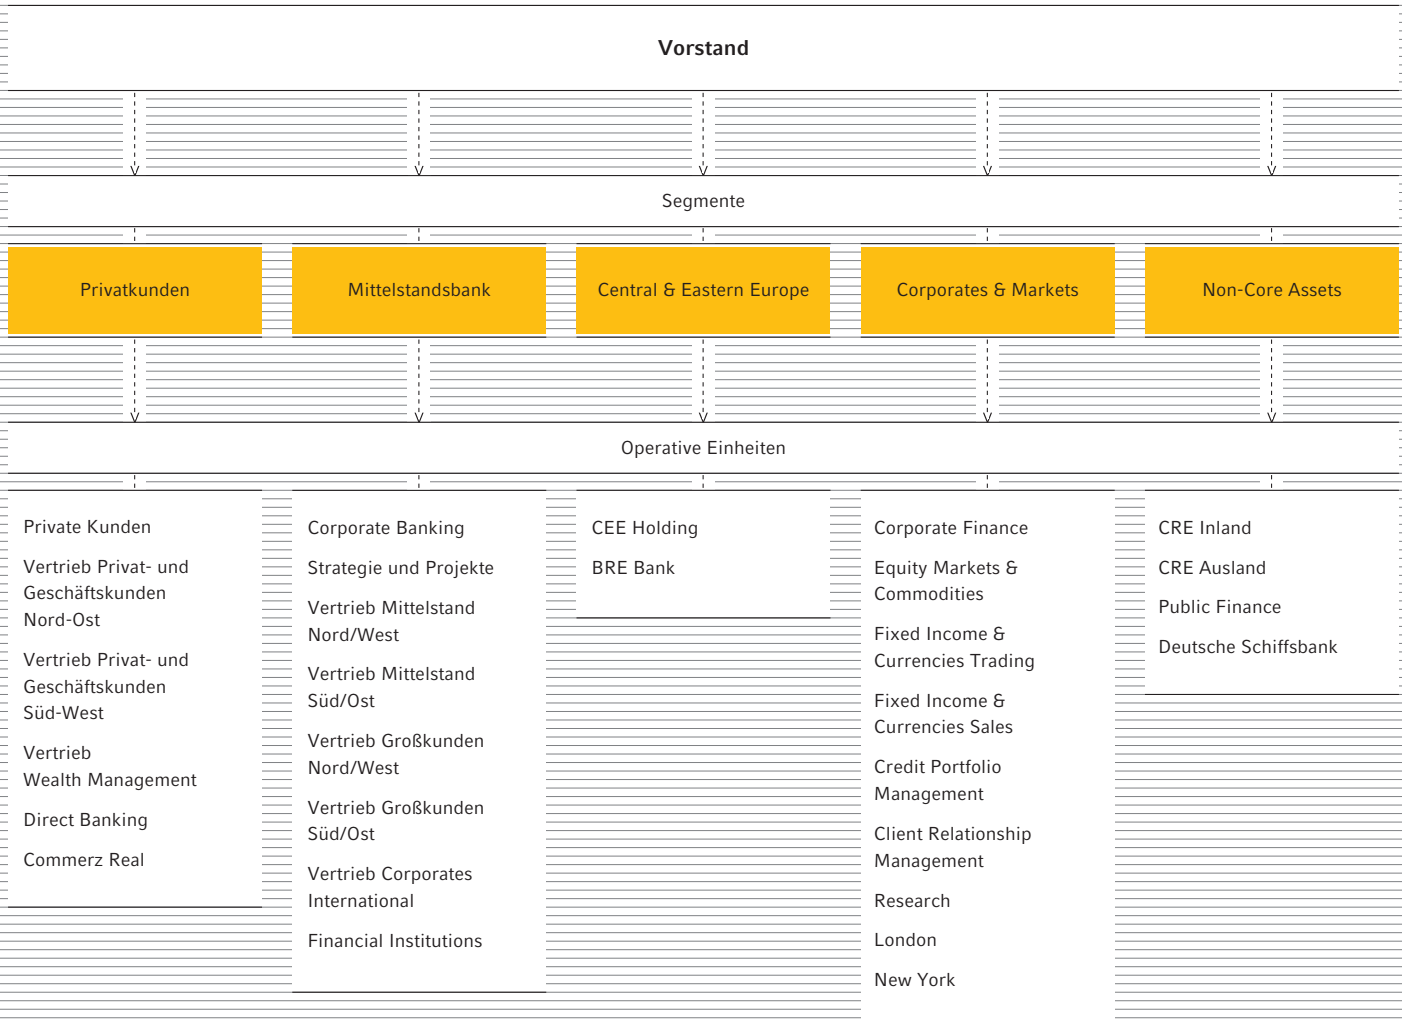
Vorstand

Segmente

Privatkunden

Mittelstandsbank

Central & Eastern Europe

Corporates & Markets

Non-Core Assets

Operative Einheiten

Private Kunden

Vertrieb Privat- und Geschäftskunden Nord-Ost

Vertrieb Privat- und Geschäftskunden Süd-West

Vertrieb Wealth Management

Direct Banking

Commerz Real

Corporate Banking

Strategie und Projekte

Vertrieb Mittelstand Nord/West

Vertrieb Mittelstand Süd/Ost

Vertrieb Großkunden Nord/West

Vertrieb Großkunden Süd/Ost

Vertrieb Corporates International

Financial Institutions

CEE Holding

BRE Bank

Corporate Finance

Equity Markets & Commodities

Fixed Income & Currencies Trading

Fixed Income & Currencies Sales

Credit Portfolio Management

Client Relationship Management

Research

London

New York

CRE Inland

CRE Ausland

Public Finance

Deutsche Schiffsbank